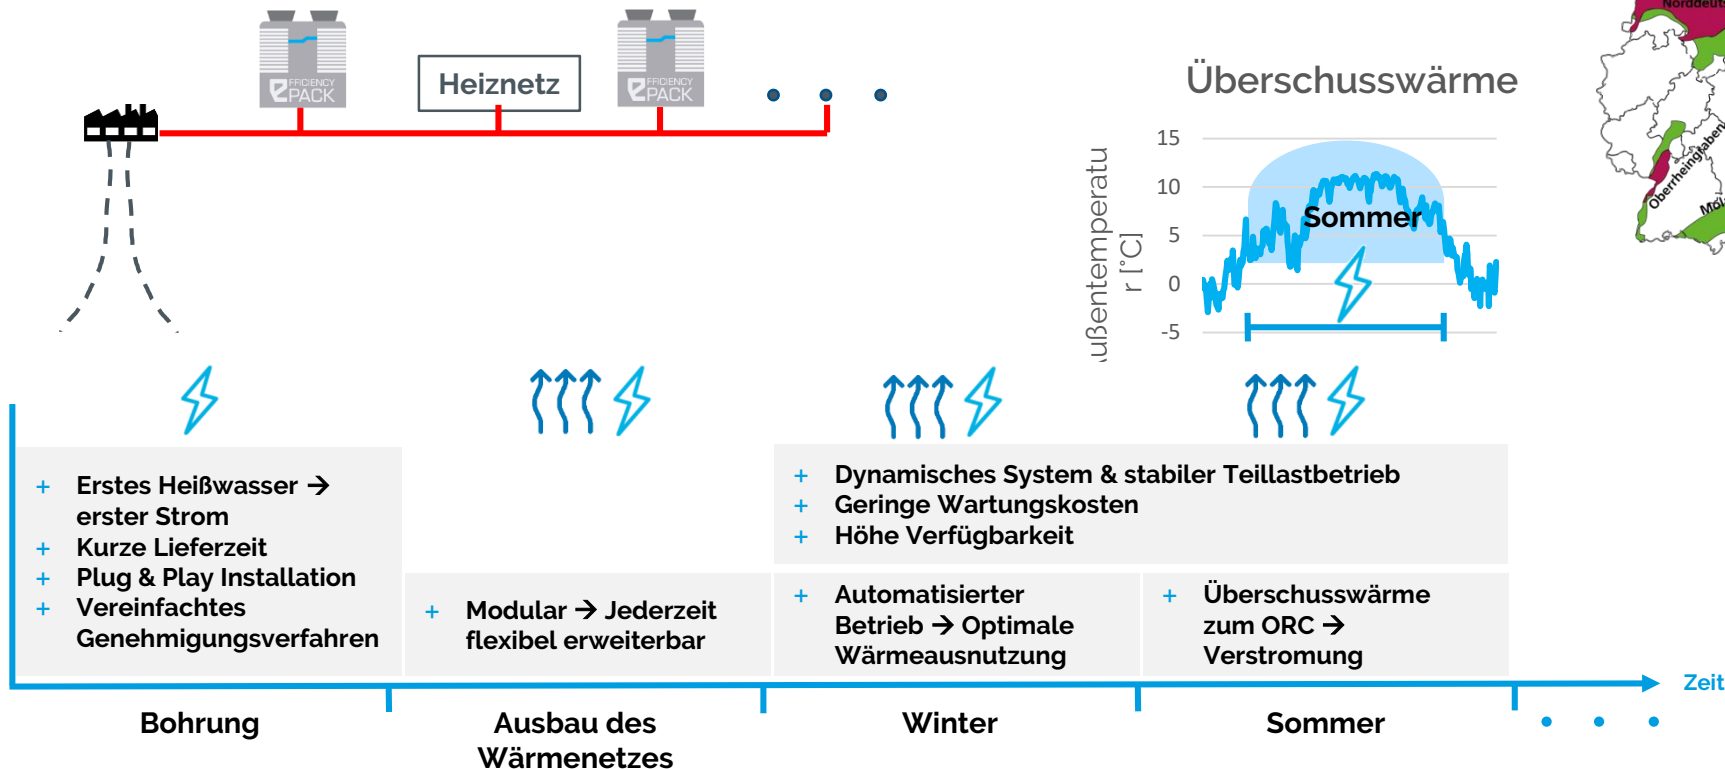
EFFICIENCY PACK

Heiznetz

EFFICIENCY PACK

Überschusswärme

15
10
5
0
-5

ußentemperatu r [°C]

Sommer

Norddeut

Oberrheingraben

+ Erstes Heißwasser → erster Strom
+ Kurze Lieferzeit
+ Plug & Play Installation
+ Vereinfachtes Genehmigungsverfahren

+ Modular → Jederzeit flexibel erweiterbar

+ Dynamisches System & stabiler Teillastbetrieb
+ Geringe Wartungskosten
+ Höhe Verfügbarkeit

+ Automatisierter Betrieb → Optimale Wärmeausnutzung

+ Überschusswärme zum ORC → Verstromung

Zeit

Bohrung

Ausbau des Wärmenetzes

Winter

Sommer